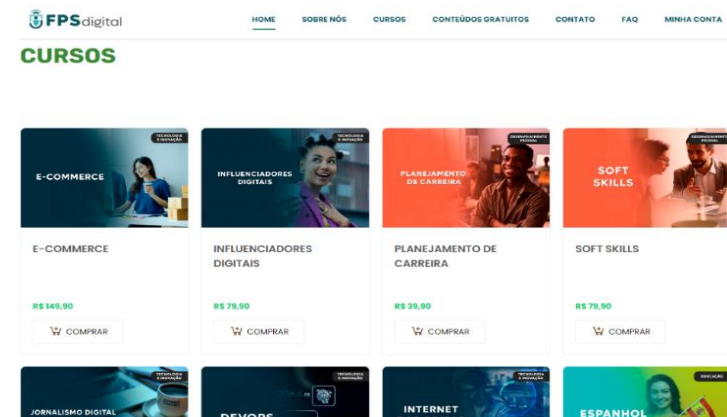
FPSdigital

HOME SOBRE NÓS CURSOS CONTEÚDOS GRATUITOS CONTATO FAQ MINHA CONTA

CURSOS

TECNOLOGIA E INOVAÇÃO
E-COMMERCE

E-COMMERCE

R$ 149,90

COMPRAR

TECNOLOGIA E INOVAÇÃO
INFLUENCIADORES DIGITAIS

INFLUENCIADORES DIGITAIS

R$ 79,90

COMPRAR

DESENVOLVIMENTO PESSOAL
PLANEJAMENTO DE CARREIRA

PLANEJAMENTO DE CARREIRA

R$ 39,90

COMPRAR

DESENVOLVIMENTO PESSOAL
SOFT SKILLS

SOFT SKILLS

R$ 79,90

COMPRAR

TECNOLOGIA E INOVAÇÃO
JORNALISMO DIGITAL

TECNOLOGIA E INOVAÇÃO
DEVOPS

TECNOLOGIA E INOVAÇÃO
INTERNET

EDUCAÇÃO
ESPANHOL